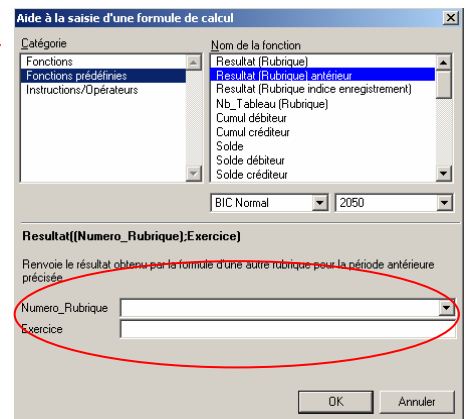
Aide à la saisie d'une formule de calcul

Catégorie
Fonctions
Fonctions prédéfinies
Instructions/Opérateurs

Nom de la fonction
Resultat (Rubrique)
Resultat (Rubrique) antérieur
Resultat (Rubrique indice enregistrement)
Nb_Tableau (Rubrique)
Cumul débiteur
Cumul créditeur
Solde
Solde débiteur
Solde créditeur

BIC Normal
2050

Resultat((Numero_Rubrique);Exercice)

Renvoie le résultat obtenu par la formule d'une autre rubrique pour la période antérieure précisée

Numero_Rubrique
Exercice

OK
Annuler